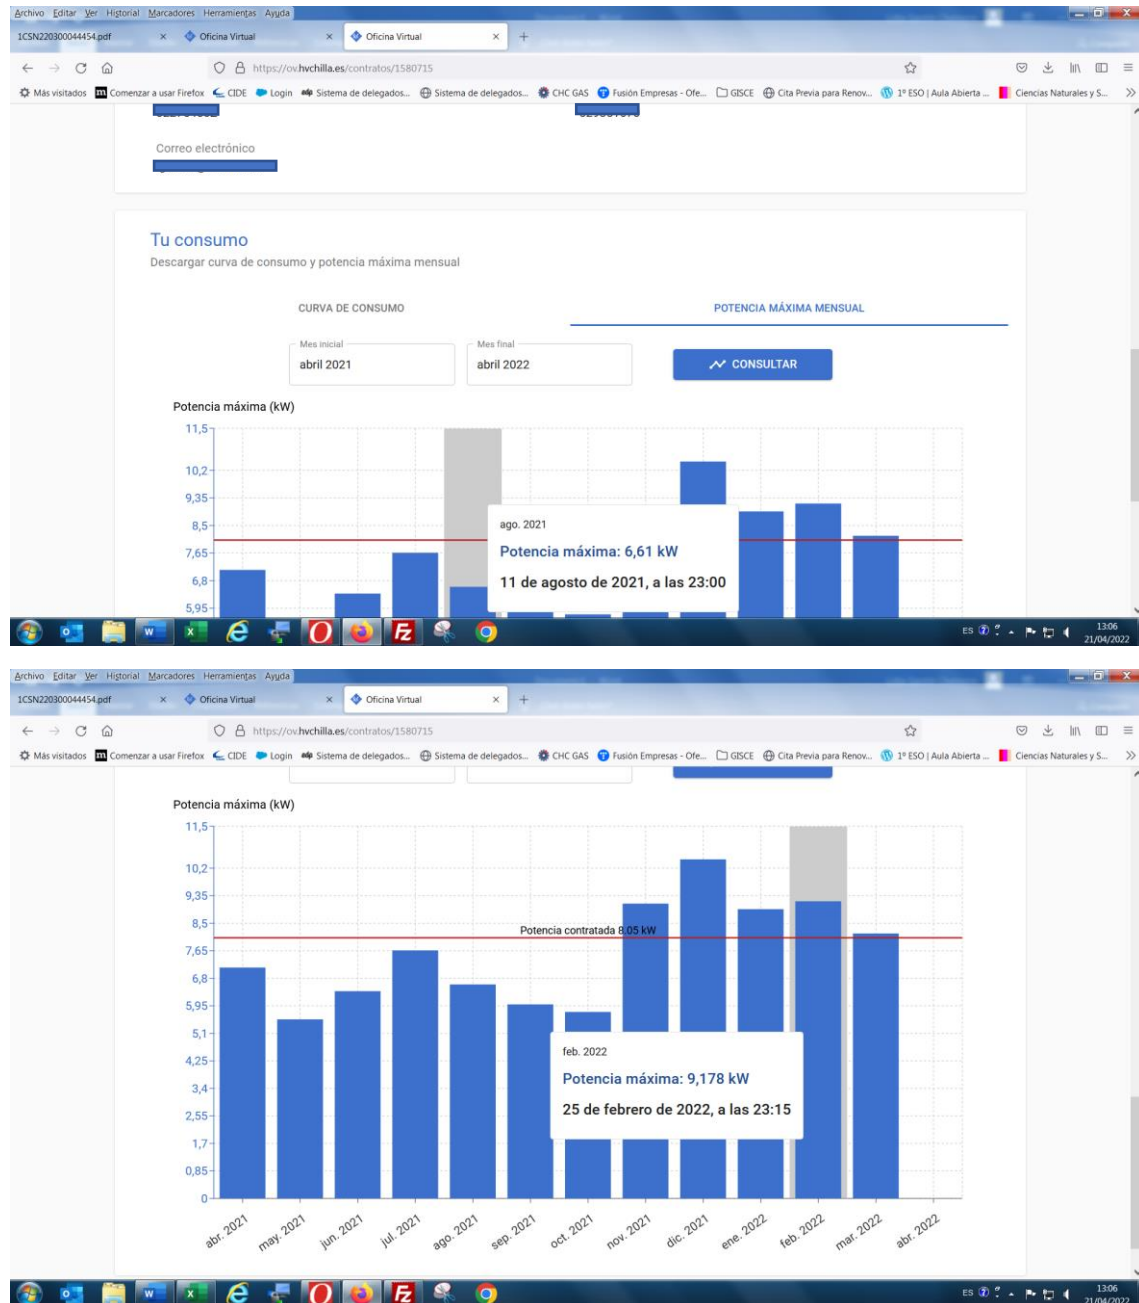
Archivo Editar Ver Historial Marcadores Herramientas Ayuda
1CSN220300044454.pdf × Oficina Virtual × Oficina Virtual × +
https://ov.hvchilla.es/contratos/1580715
Más visitados Comenzar a usar Firefox CIDE Login Sistema de delegados... Sistema de delegados... CHC GAS Fusión Empresas - Ofe... GISCE Cita Previa para Renov... 1º ESO | Aula Abierta ... Ciencias Naturales y S...

Correo electrónico

Tu consumo
Descargar curva de consumo y potencia máxima mensual

CURVA DE CONSUMO
POTENCIA MÁXIMA MENSUAL

Mes inicial
abril 2021
Mes final
abril 2022
CONSULTAR

Potencia máxima (kW)
11,5
10,2
9,35
8,5
7,65
6,8
5,95

ago. 2021
Potencia máxima: 6,61 kW
11 de agosto de 2021, a las 23:00

ES 13:06 21/04/2022

Archivo Editar Ver Historial Marcadores Herramientas Ayuda
1CSN220300044454.pdf × Oficina Virtual × Oficina Virtual × +
https://ov.hvchilla.es/contratos/1580715
Más visitados Comenzar a usar Firefox CIDE Login Sistema de delegados... Sistema de delegados... CHC GAS Fusión Empresas - Ofe... GISCE Cita Previa para Renov... 1º ESO | Aula Abierta ... Ciencias Naturales y S...

Potencia máxima (kW)
11,5
10,2
9,35
8,5
7,65
6,8
5,95
5,1
4,25
3,4
2,55
1,7
0,85
0

Potencia contratada 8,05 kW

feb. 2022
Potencia máxima: 9,178 kW
25 de febrero de 2022, a las 23:15

abr. 2021 may. 2021 jun. 2021 jul. 2021 ago. 2021 sep. 2021 oct. 2021 nov. 2021 dic. 2021 ene. 2022 feb. 2022 mar. 2022 abr. 2022

ES 13:06 21/04/2022